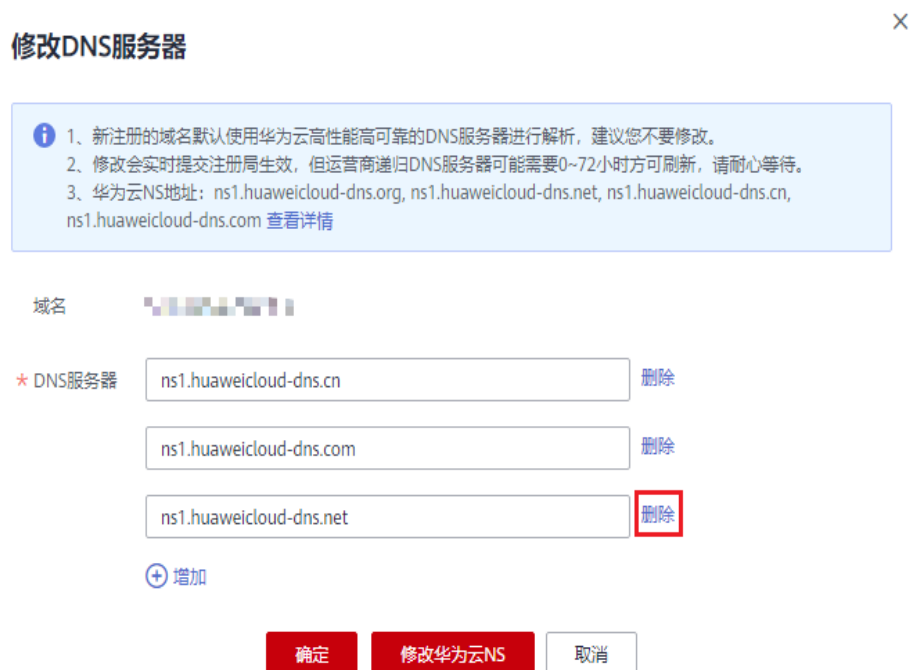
修改DNS服务器

×

1、新注册的域名默认使用华为云高性能高可靠的DNS服务器进行解析，建议您不要修改。
2、修改会实时提交注册局生效，但运营商递归DNS服务器可能需要0~72小时方可刷新，请耐心等待。
3、华为云NS地址：ns1.huaweicloud-dns.org, ns1.huaweicloud-dns.net, ns1.huaweicloud-dns.cn, ns1.huaweicloud-dns.com 查看详情

域名 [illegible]

* DNS服务器 ns1.huaweicloud-dns.cn 删除

ns1.huaweicloud-dns.com 删除

ns1.huaweicloud-dns.net 删除

增加

确定 修改华为云NS 取消